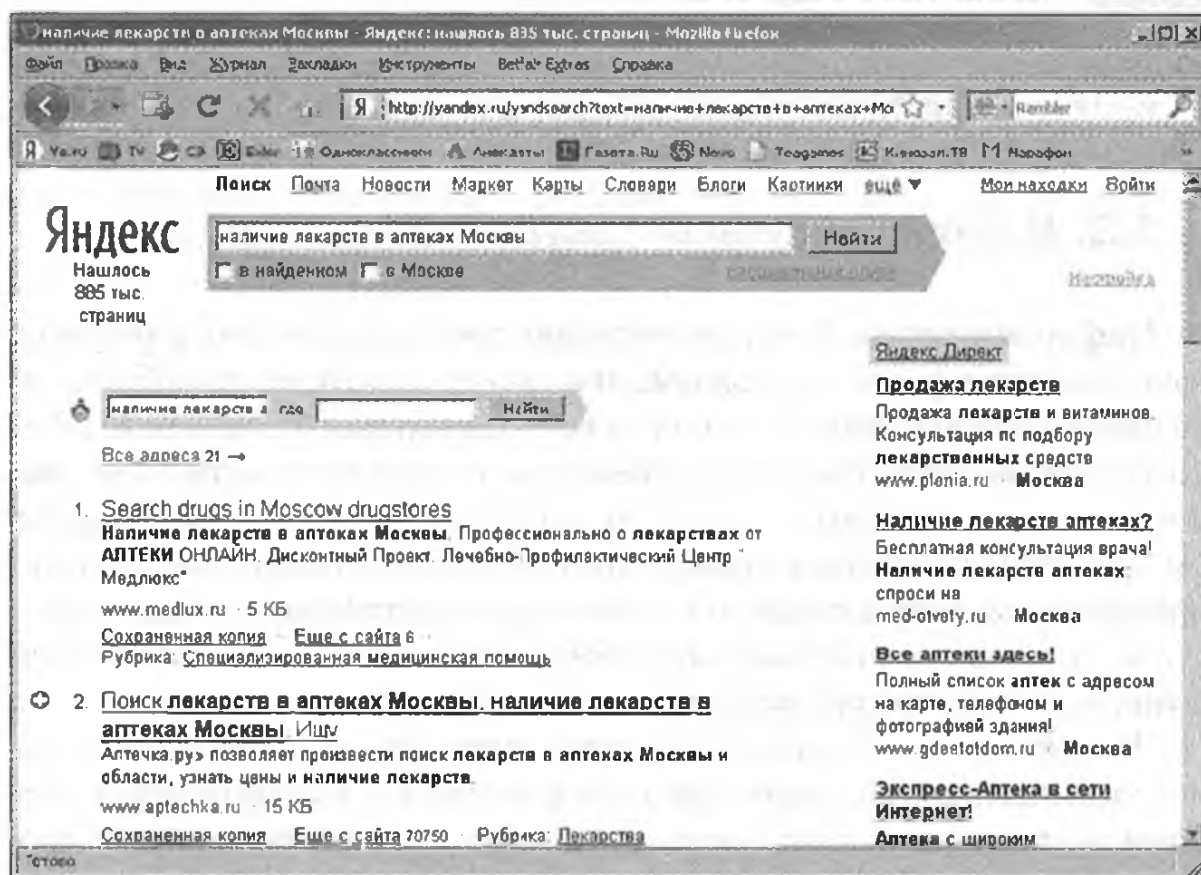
наличие лекарств в аптеках Москвы - Яндекс: нашлось 885 тыс. страниц - Mozilla Firefox

Файл Правка Вид Журнал Закладки Инструменты Bet'a' Extras Справка

Я http://yandex.ru/yandsearch?text=наличие+лекарств+в+аптеках+Мо

Rambler

Я Yaru TV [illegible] Biker Одноклассники Анекдоты Газета.Ru News Teagames Кинозал.ТВ Марафон

Поиск Почта Новости Маркет Карты Словари Блоги Картинки ещё ▼ Мои находки Войти

Яндекс
Нашлось 885 тыс. страниц

наличие лекарств в аптеках Москвы Найти
в найденном в Москве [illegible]

Настройка

наличие лекарств в где Найти

Все адреса 21 →

1. Search drugs in Moscow drugstores
Наличие лекарств в аптеках Москвы. Профессионально о лекарствах от АПТЕКИ ОНЛАЙН. Дисконтный Проект. Лечебно-Профилактический Центр "Медлюкс"
www.medlux.ru · 5 КБ
Сохраненная копия · Еще с сайта 6
Рубрика: Специализированная медицинская помощь

2. Поиск лекарств в аптеках Москвы, наличие лекарств в аптеках Москвы. Ищу
Аптечка.ру» позволяет произвести поиск лекарств в аптеках Москвы и области, узнать цены и наличие лекарств.
www.aptechka.ru · 15 КБ
Сохраненная копия · Еще с сайта 70750 · Рубрика: Лекарства

Яндекс.Директ

Продажа лекарств
Продажа лекарств и витаминов. Консультация по подбору лекарственных средств
www.plonia.ru · Москва

Наличие лекарств аптеках?
Бесплатная консультация врача! Наличие лекарств аптеках спроси на med-otvety.ru · Москва

Все аптеки здесь!
Полный список аптек с адресом на карте, телефоном и фотографией здания!
www.gdeetotdom.ru · Москва

Экспресс-Аптека в сети Интернет!
Аптека с широким

Готово